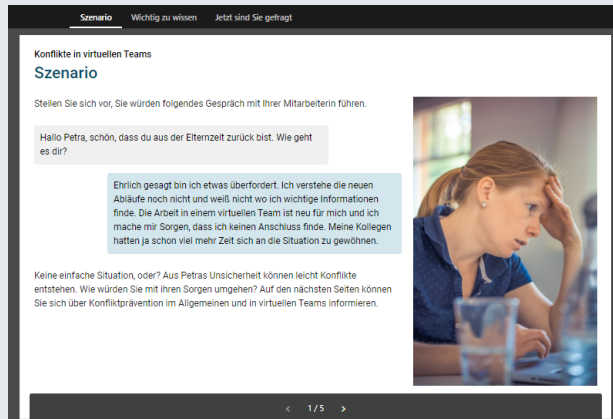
Szenario Wichtig zu wissen Jetzt sind Sie gefragt

Konflikte in virtuellen Teams

Szenario

Stellen Sie sich vor, Sie würden folgendes Gespräch mit Ihrer Mitarbeiterin führen.

Hallo Petra, schön, dass du aus der Elternzeit zurück bist. Wie geht es dir?

Ehrlich gesagt bin ich etwas überfordert. Ich verstehe die neuen Abläufe noch nicht und weiß nicht wo ich wichtige Informationen finde. Die Arbeit in einem virtuellen Team ist neu für mich und ich mache mir Sorgen, dass ich keinen Anschluss finde. Meine Kollegen hatten ja schon viel mehr Zeit sich an die Situation zu gewöhnen.

Keine einfache Situation, oder? Aus Petras Unsicherheit können leicht Konflikte entstehen. Wie würden Sie mit ihren Sorgen umgehen? Auf den nächsten Seiten können Sie sich über Konfliktprävention im Allgemeinen und in virtuellen Teams informieren.

‹ 1 / 5 ›